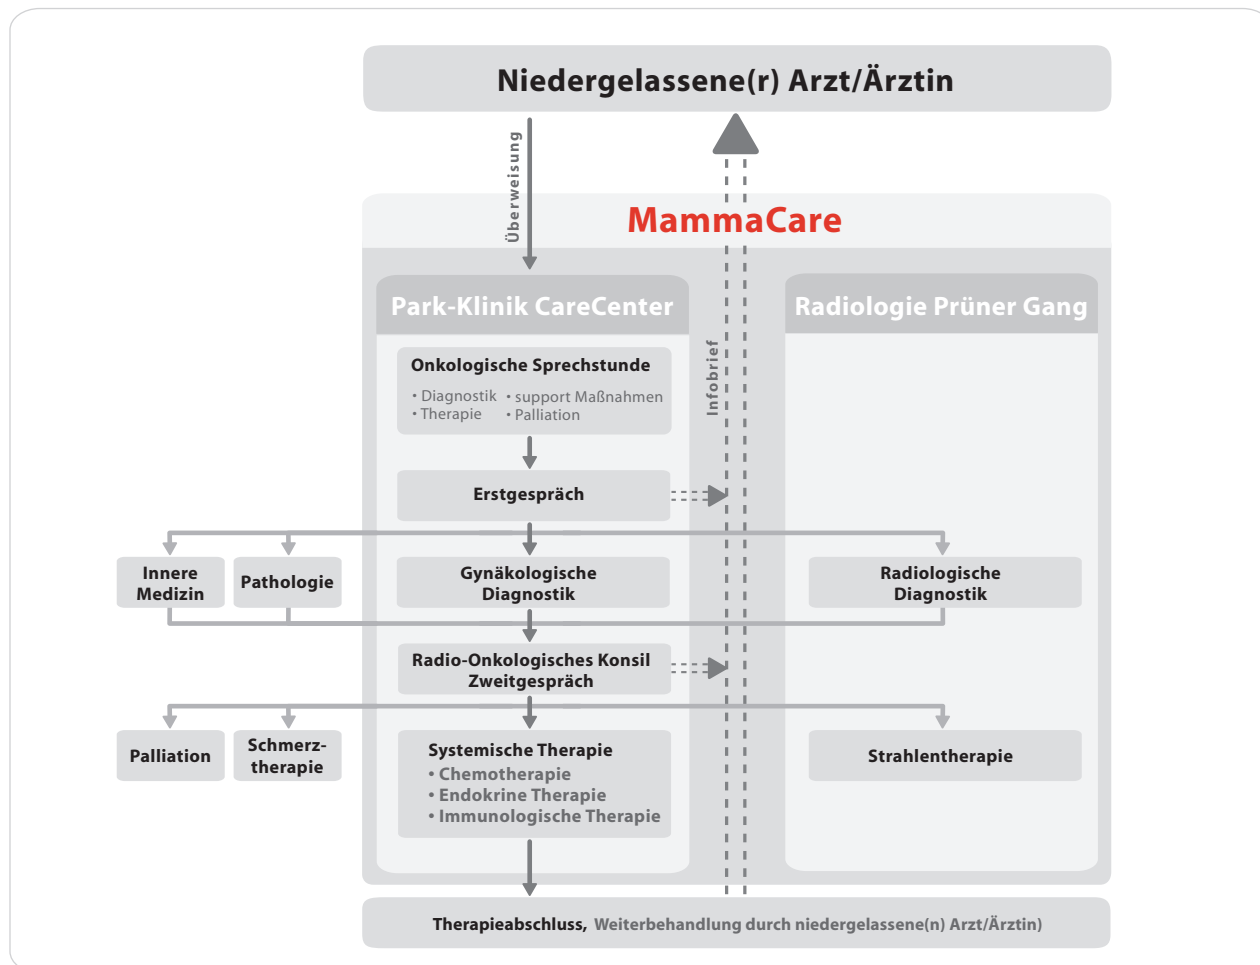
Niedergelassene(r) Arzt/Ärztin

Überweisung

MammaCare

Park-Klinik CareCenter

Radiologie Prüner Gang

Infobrief

Onkologische Sprechstunde

• Diagnostik • support Maßnahmen
• Therapie • Palliation

Erstgespräch

Innere Medizin

Pathologie

Gynäkologische Diagnostik

Radiologische Diagnostik

Radio-Onkologisches Konsil Zweitgespräch

Palliation

Schmerz-therapie

Systemische Therapie
• Chemotherapie
• Endokrine Therapie
• Immunologische Therapie

Strahlentherapie

Therapieabschluss, Weiterbehandlung durch niedergelassene(n) Arzt/Ärztin)